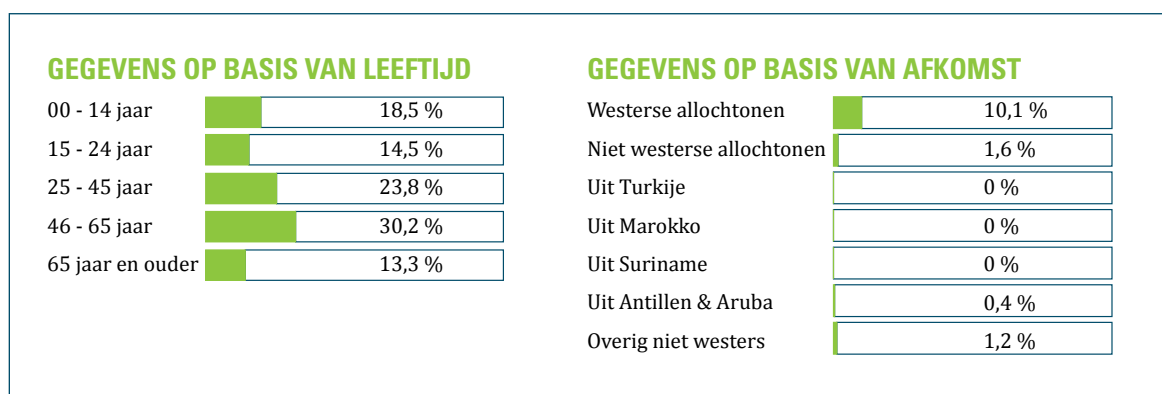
GEGEVENS OP BASIS VAN LEEFTIJD

| | |
|---|---|
| 00 - 14 jaar | 18,5 % |
| 15 - 24 jaar | 14,5 % |
| 25 - 45 jaar | 23,8 % |
| 46 - 65 jaar | 30,2 % |
| 65 jaar en ouder | 13,3 % |

GEGEVENS OP BASIS VAN AFKOMST

| | |
|---|---|
| Westerse allochtonen | 10,1 % |
| Niet westerse allochtonen | 1,6 % |
| Uit Turkije | 0 % |
| Uit Marokko | 0 % |
| Uit Suriname | 0 % |
| Uit Antillen & Aruba | 0,4 % |
| Overig niet westers | 1,2 % |